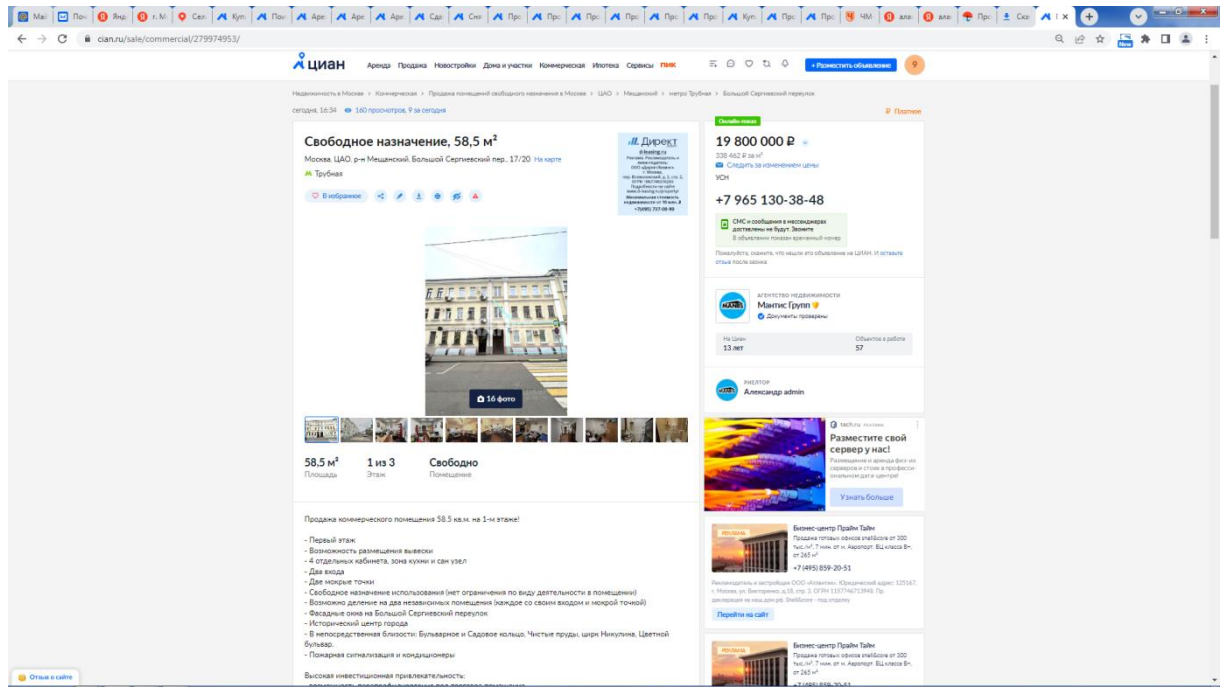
cian.ru/sale/commercial/279974953/

циан Аренда Продажа Новостройки Дома и участки Коммерческая Ипотека Сервисы ПИК + Разместить объявление

Недвижимость в Москве > Коммерческая > Продажа помещений свободного назначения в Москве > ЦАО > Мещанский > метро Трубная > Большой Сергиевский переулок

сегодня, 16:34 160 просмотров, 9 за сегодня

Платно

Свободное назначение, 58,5 м²

Москва, ЦАО, р-н Мещанский, Большой Сергиевский пер., 17/20 На карте

Трубная

В избранное

Директ

16 фото

58,5 м² Площадь

1 из 3 Этаж

Свободно Помещение

Онлайн-показ

19 800 000 ₽

338 462 ₽ за м²

Следить за изменением цены

УСН

+7 965 130-38-48

СМС и сообщения в мессенджерах доставлены не будут. Звоните

В объявлении показан временный номер

Пожалуйста, скажите, что нашли это объявление на ЦИАН. И оставьте отзыв после звонка

АГЕНТСТВО НЕДВИЖИМОСТИ

Мантис Групп

Документы проверены

На Циан 13 лет

Объектов в работе 57

РИЭЛТОР

Александр admin

tech.ru

Разместите свой сервер у нас!

Размещение и аренда физ-их серверов и стоек в профессиональном дата-центре!

Узнать больше

Бизнес-центр Прайм Тайм

Продажа готовых офисов отеlбsсопе от 300 тыс./м², 7 мин. от м. Аэропорт. БЦ класса B+, от 265 м²

+7 (495) 859-20-51

Перейти на сайт

Бизнес-центр Прайм Тайм

Продажа готовых офисов от 300 тыс./м², 7 мин. от м. Аэропорт. БЦ класса B+, от 265 м²

Продажа коммерческого помещения 58.5 кв.м. на 1-м этаже!

- Первый этаж
- Возможность размещения вывески
- 4 отдельных кабинета, зона кухни и сан узел
- Два входа
- Две мокрые точки
- Свободное назначение использования (нет ограничения по виду деятельности в помещении)
- Возможно деление на два независимых помещения (каждое со своим входом и мокрой точкой)
- Фасадные окна на Большой Сергиевский переулок
- Исторический центр города
- В непосредственной близости: Бульварное и Садовое кольцо, Чистые пруды, цирк Никулина, Цветной бульвар.
- Пожарная сигнализация и кондиционеры

Высокая инвестиционная привлекательность:

Отзыв о сайте